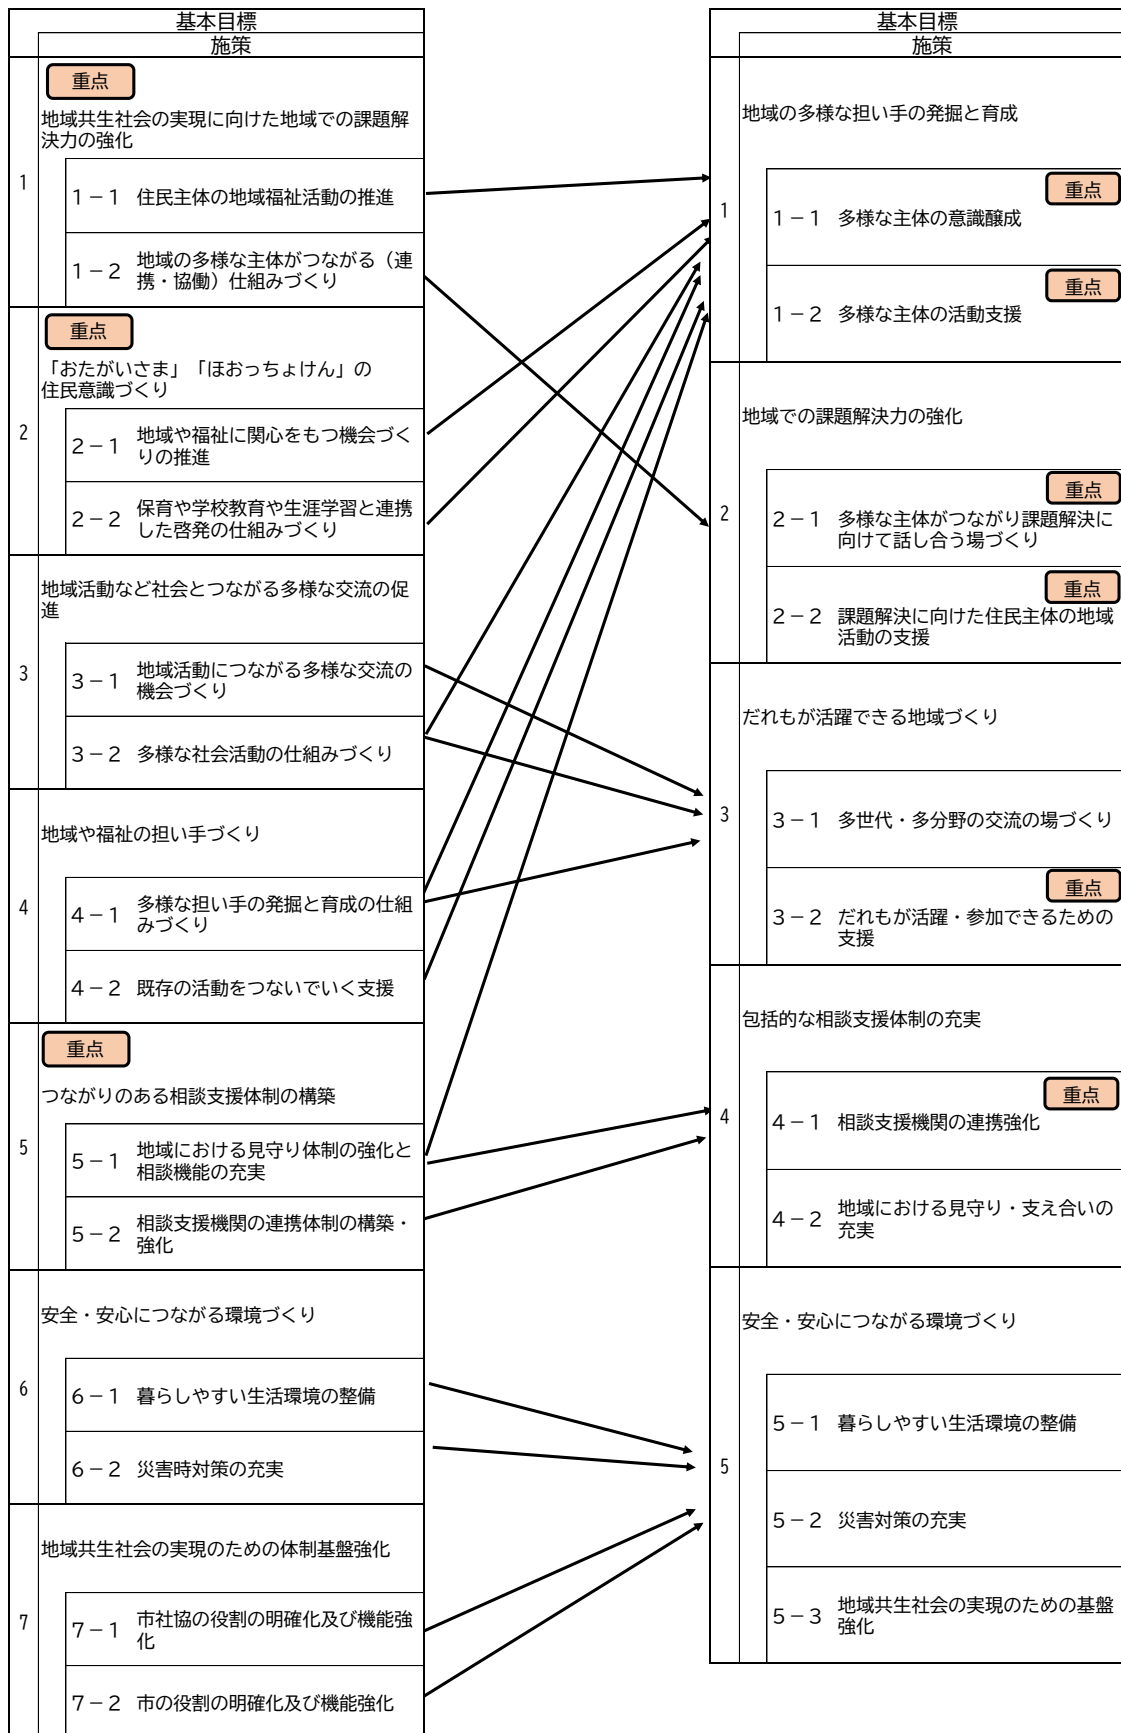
基本目標
施策

1
重点
地域共生社会の実現に向けた地域での課題解決力の強化
1－1 住民主体の地域福祉活動の推進
1－2 地域の多様な主体がつながる（連携・協働）仕組みづくり

2
重点
「おたがいさま」「ほおっちょけん」の住民意識づくり
2－1 地域や福祉に関心をもつ機会づくりの推進
2－2 保育や学校教育や生涯学習と連携した啓発の仕組みづくり

3
地域活動など社会とつながる多様な交流の促進
3－1 地域活動につながる多様な交流の機会づくり
3－2 多様な社会活動の仕組みづくり

4
地域や福祉の担い手づくり
4－1 多様な担い手の発掘と育成の仕組みづくり
4－2 既存の活動をつないでいく支援

5
重点
つながりのある相談支援体制の構築
5－1 地域における見守り体制の強化と相談機能の充実
5－2 相談支援機関の連携体制の構築・強化

6
安全・安心につながる環境づくり
6－1 暮らしやすい生活環境の整備
6－2 災害時対策の充実

7
地域共生社会の実現のための体制基盤強化
7－1 市社協の役割の明確化及び機能強化
7－2 市の役割の明確化及び機能強化

基本目標
施策

1
地域の多様な担い手の発掘と育成
重点
1－1 多様な主体の意識醸成
重点
1－2 多様な主体の活動支援

2
地域での課題解決力の強化
重点
2－1 多様な主体がつながり課題解決に向けて話し合う場づくり
重点
2－2 課題解決に向けた住民主体の地域活動の支援

3
だれもが活躍できる地域づくり
3－1 多世代・多分野の交流の場づくり
重点
3－2 だれもが活躍・参加できるための支援

4
包括的な相談支援体制の充実
重点
4－1 相談支援機関の連携強化
4－2 地域における見守り・支え合いの充実

5
安全・安心につながる環境づくり
5－1 暮らしやすい生活環境の整備
5－2 災害対策の充実
5－3 地域共生社会の実現のための基盤強化